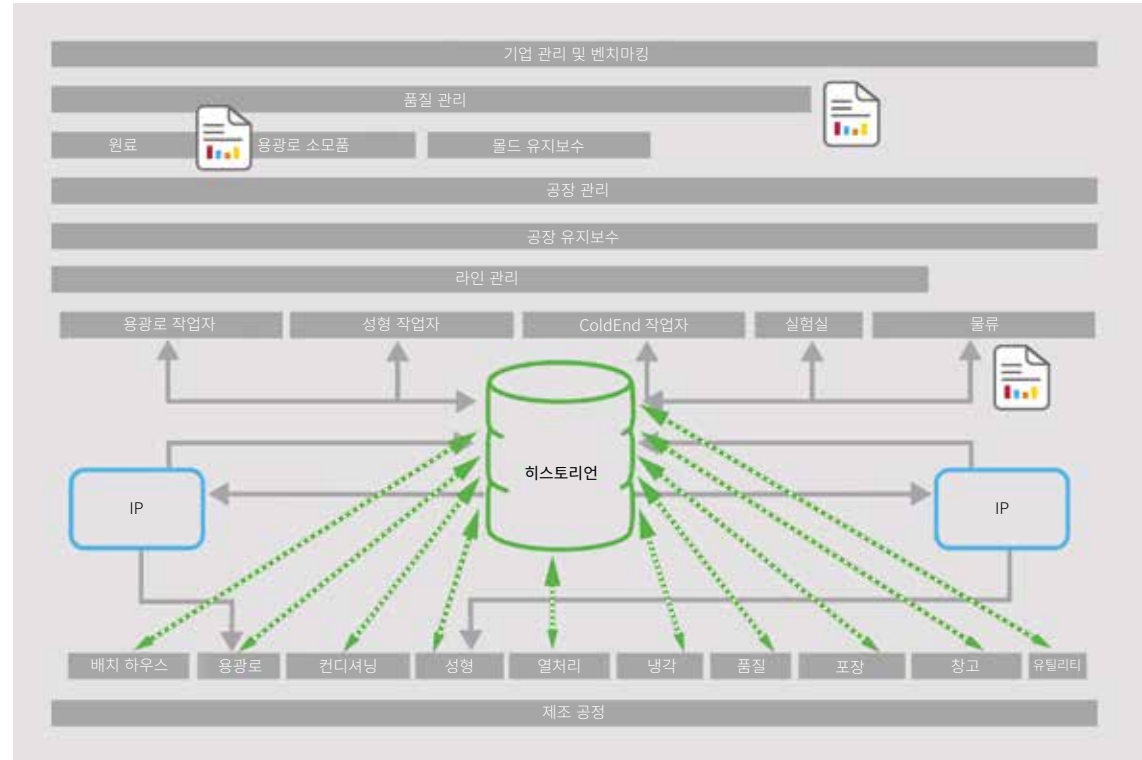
기업 관리 및 벤치마킹

품질 관리

원료

용광로 소모품

몰드 유지보수

공장 관리

공장 유지보수

라인 관리

용광로 작업자

성형 작업자

ColdEnd 작업자

실험실

물류

히스토리언

IP

IP

배치 하우스

용광로

컨디셔닝

성형

열처리

냉각

품질

포장

창고

유틸리티

제조 공정